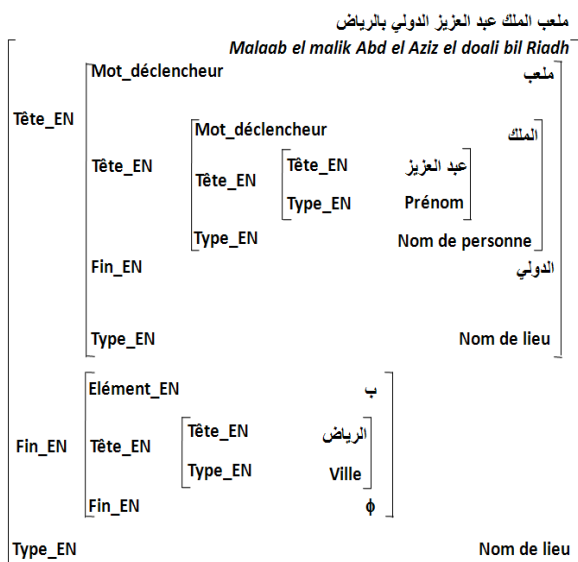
ملعب الملك عبد العزيز الدولي بالرياض

*Malaab el malik Abd el Aziz el doali bil Riadh*

Tête_EN
Mot_déclencheur ملعب
Tête_EN
Mot_déclencheur الملك
Tête_EN
Tête_EN عبد العزيز
Type_EN Prénom
Type_EN Nom de personne
Fin_EN الدولي
Type_EN Nom de lieu

Fin_EN
Elément_EN ب
Tête_EN
Tête_EN الرياض
Type_EN Ville
Fin_EN $\phi$

Type_EN Nom de lieu